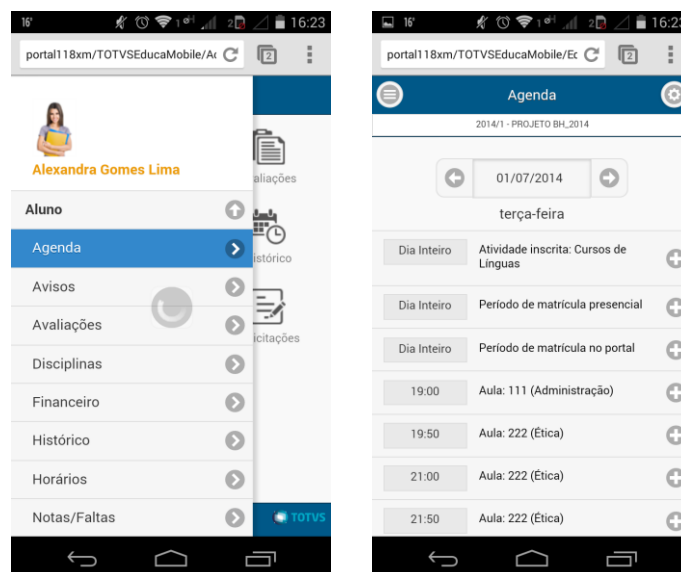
16° 1 2 16:23

portal118xm/TOTVSEducaMobile/Ac 2

Alexandra Gomes Lima

Aluno

Agenda

Avisos

Avaliações

Disciplinas

Financeiro

Histórico

Horários

Notas/Faltas

aliações

istórico

icitações

TOTVS

16° 1 2 16:23

portal118xm/TOTVSEducaMobile/Ec 2

Agenda

2014/1 - PROJETO BH_2014

01/07/2014

terça-feira

| | |
|---|---|
| Dia Inteiro | Atividade inscrita: Cursos de Línguas |
| Dia Inteiro | Período de matrícula presencial |
| Dia Inteiro | Período de matrícula no portal |
| 19:00 | Aula: 111 (Administração) |
| 19:50 | Aula: 222 (Ética) |
| 21:00 | Aula: 222 (Ética) |
| 21:50 | Aula: 222 (Ética) |